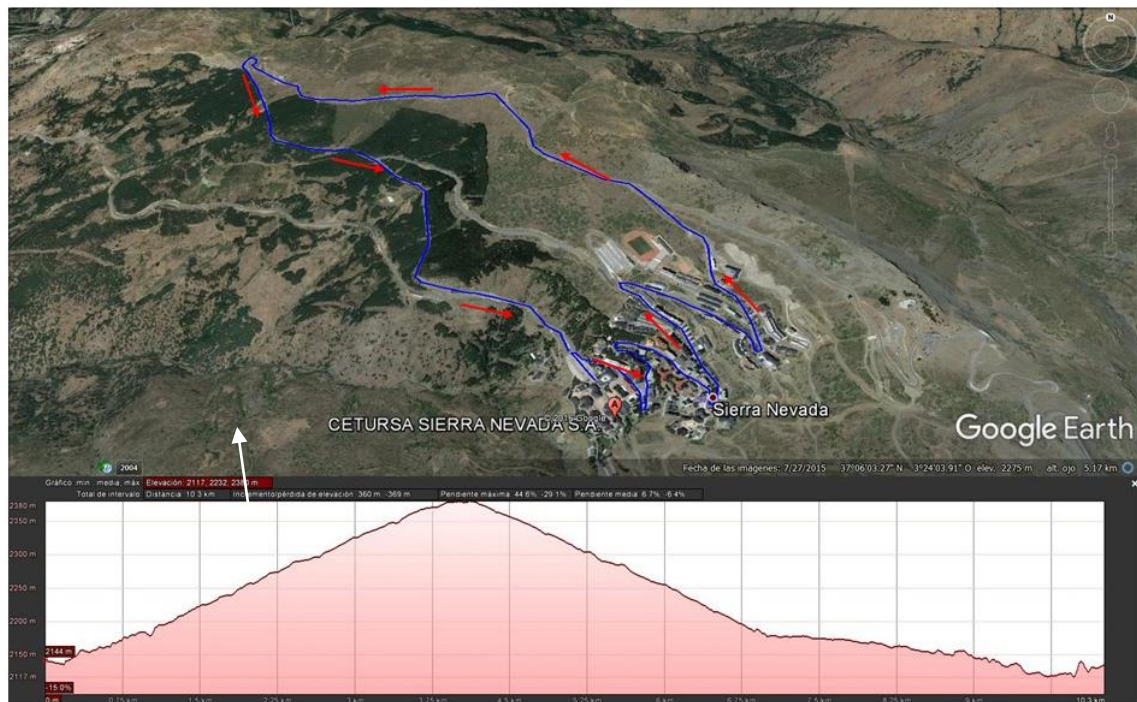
N

CETURSA SIERRA NEVADA S.A.

Sierra Nevada

© 2015 Google

Google Earth

2004

Fecha de las imágenes: 7/27/2015 37°06'03.27" N 3°24'03.91" O elev. 2275 m alt. ojo 5.17 km

Gráfico: mín., media, máx.: Elevación: 2117, 2232, 2380 m

Total de intervalo: Distancia: 10.3 km Incremento/pérdida de elevación: 360 m, -369 m Pendiente máxima: 44.6%, -29.1% Pendiente media: 6.7%, -6.4%

2380 m
2350 m
2300 m
2250 m
2200 m
2150 m
2144 m
2117 m
-15.0%

0 m
0.75 km
1.5 km
2.25 km
3 km
3.75 km
4.5 km
5.25 km
6 km
6.75 km
7.5 km
8.25 km
9 km
10.3 km